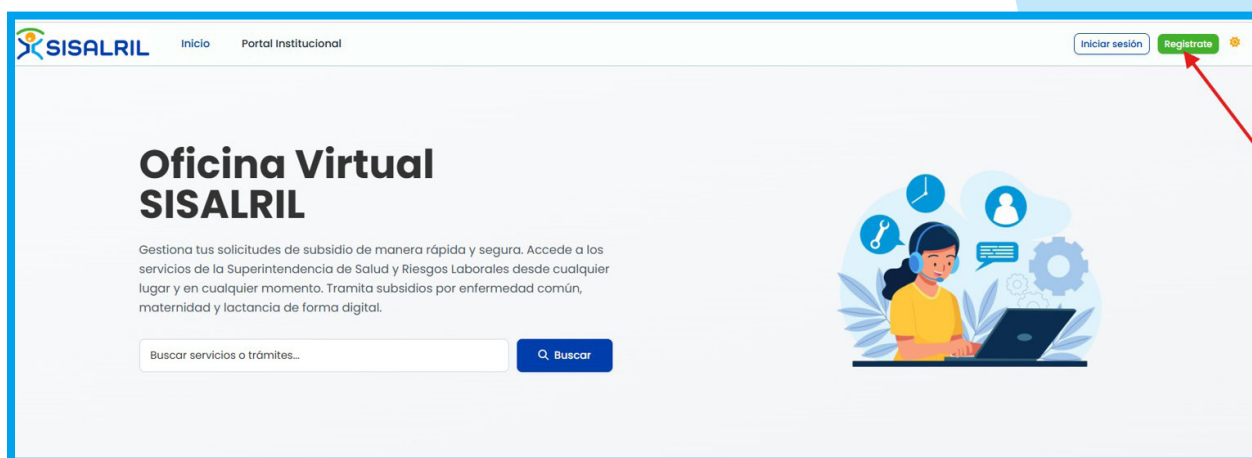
SISALRIL Inicio Portal Institucional

Iniciar sesión Registrate

Oficina Virtual SISALRIL

Gestiona tus solicitudes de subsidio de manera rápida y segura. Accede a los servicios de la Superintendencia de Salud y Riesgos Laborales desde cualquier lugar y en cualquier momento. Tramita subsidios por enfermedad común, maternidad y lactancia de forma digital.

Buscar servicios o trámites...

Buscar